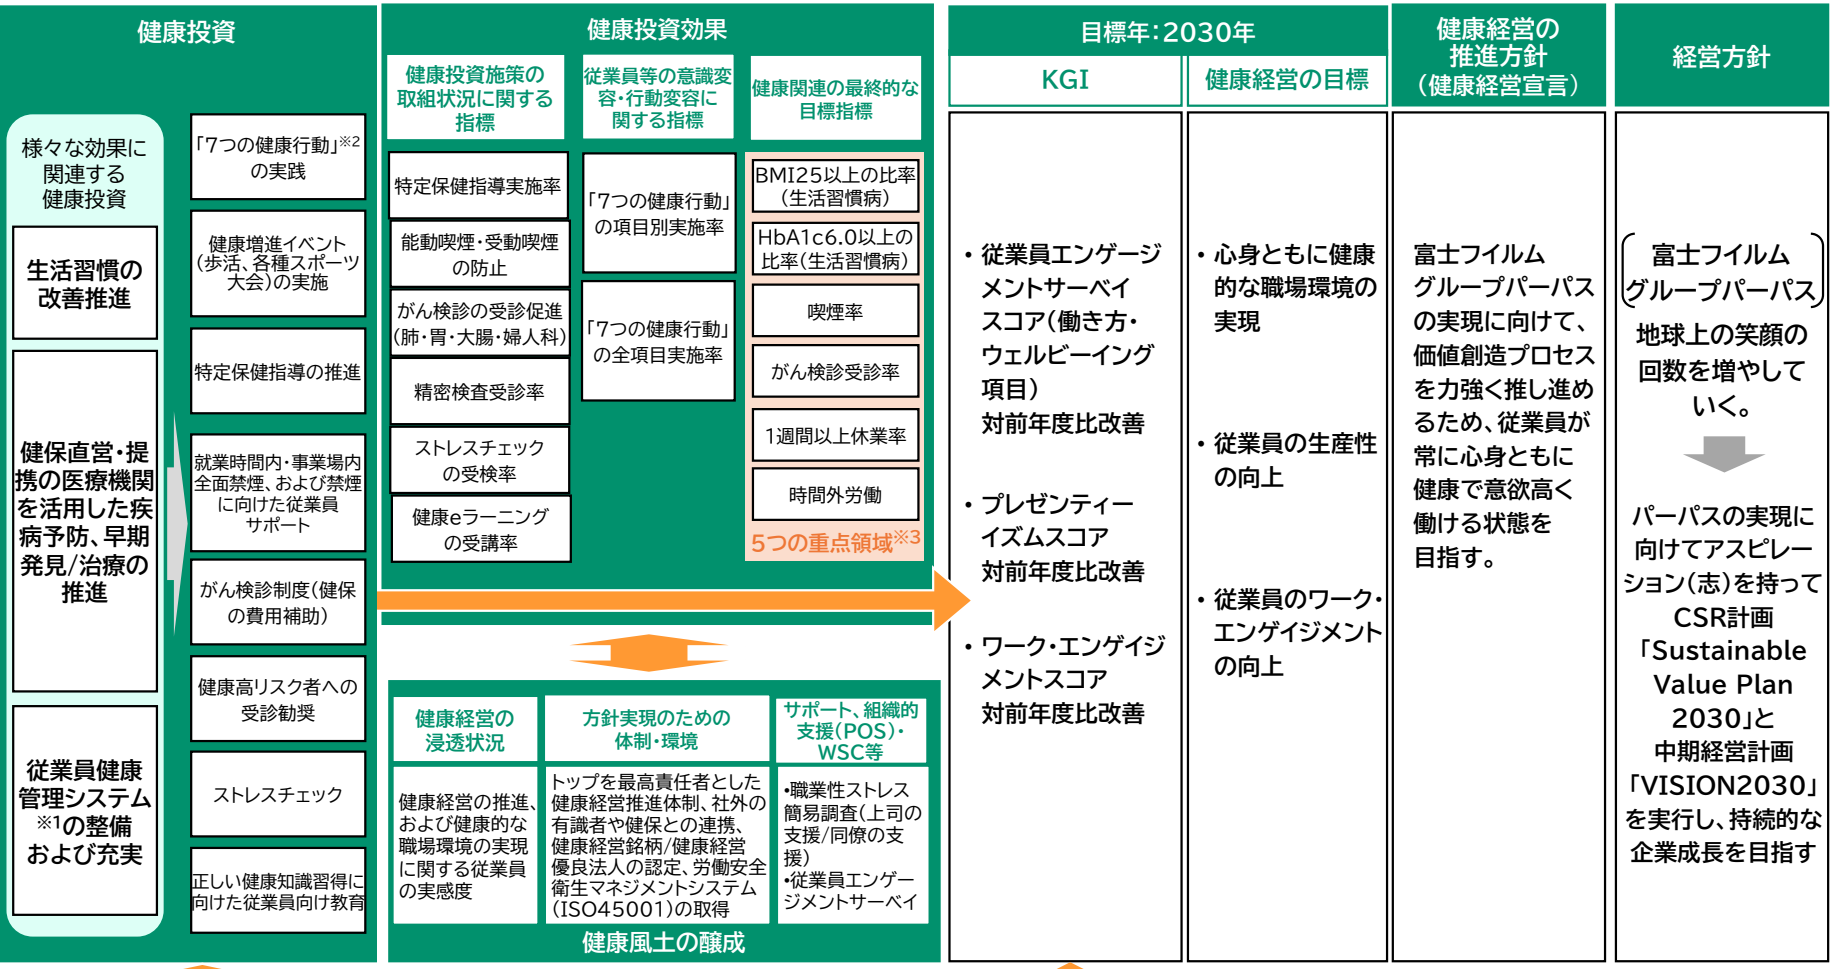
健康投資

様々な効果に関連する健康投資

生活習慣の改善推進

健保直営・提携の医療機関を活用した疾病予防、早期発見/治療の推進

従業員健康管理システム※1の整備および充実

「7つの健康行動」※2の実践

健康増進イベント（歩活、各種スポーツ大会）の実施

特定保健指導の推進

就業時間内・事業場内全面禁煙、および禁煙に向けた従業員サポート

がん検診制度（健保の費用補助）

健康高リスク者への受診勧奨

ストレスチェック

正しい健康知識習得に向けた従業員向け教育

健康投資効果

健康投資施策の取組状況に関する指標

特定保健指導実施率

能動喫煙・受動喫煙の防止

がん検診の受診促進（肺・胃・大腸・婦人科）

精密検査受診率

ストレスチェックの受検率

健康eラーニングの受講率

従業員等の意識変容・行動変容に関する指標

「7つの健康行動」の項目別実施率

「7つの健康行動」の全項目実施率

健康関連の最終的な目標指標

BMI25以上の比率（生活習慣病）

HbA1c6.0以上の比率（生活習慣病）

喫煙率

がん検診受診率

1週間以上休業率

時間外労働

5つの重点領域※3

健康経営の浸透状況

健康経営の推進、および健康的な職場環境の実現に関する従業員の実感度

方針実現のための体制・環境

トップを最高責任者とした健康経営推進体制、社外の有識者や健保との連携、健康経営銘柄/健康経営優良法人の認定、労働安全衛生マネジメントシステム（ISO45001）の取得

サポート、組織的支援（POS）・WSC等

•職業性ストレス簡易調査（上司の支援/同僚の支援）
•従業員エンゲージメントサーベイ

健康風土の醸成

目標年：2030年

KGI

• 従業員エンゲージメントサーベイスコア（働き方・ウェルビーイング項目）
対前年度比改善

• プレゼンティーイズムスコア
対前年度比改善

• ワーク・エンゲイジメントスコア
対前年度比改善

健康経営の目標

• 心身ともに健康的な職場環境の実現

• 従業員の生産性の向上

• 従業員のワーク・エンゲイジメントの向上

健康経営の推進方針（健康経営宣言）

富士フイルムグループパーパスの実現に向けて、価値創造プロセスを力強く推し進めるため、従業員が常に心身ともに健康で意欲高く働ける状態を目指す。

経営方針

富士フイルムグループパーパス

地球上の笑顔の回数を増やしていく。

パーパスの実現に向けてアスピレーション（志）を持ってCSR計画「Sustainable Value Plan 2030」と中期経営計画「VISION2030」を実行し、持続的な企業成長を目指す